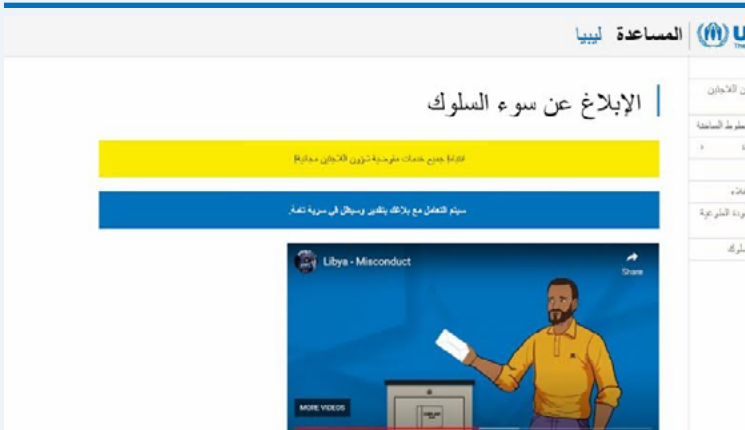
المساعدة ليبيا

الإبلاغ عن سوء السلوك

تقدَّم جميع خدمات مفوضية شؤون اللاجئين مجانًا

سيتم التعامل مع بلاغك بتقدير وسيظل في سرية تامة.

Libya - Misconduct

Share

MORE VIDEOS

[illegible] اللاجئين

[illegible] خطوط المساعدة

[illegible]

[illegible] المشروعة

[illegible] سلوك